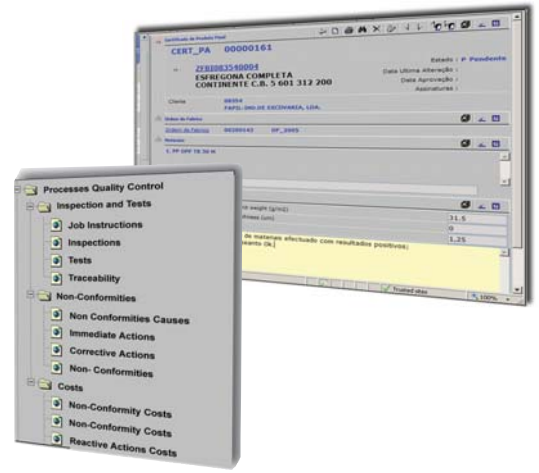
Certificado de Produto Final

CERT_PA 00000161

2FB0083540004
ESFREGONA COMPLETA
CONTINENTE C.B. 5 601 312 200

Estado : P Pendente
Data Ultima Alteração :
Data Aprovação :
Assinaturas :

Cliente 00354
FAPIL-INDUSTRIA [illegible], LDA.

Ordem de Fabrico
Ordem de Fabrico 00200142 OF_2005

1. PF OFF 78 30 M

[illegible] weight (g/m2) 31.5
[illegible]ness (um) 0
1.25

de materiais efectuado com resultados positivos;
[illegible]

Trusted sites
100%

Processes Quality Control
Inspection and Tests
Job Instructions
Inspections
Tests
Traceability
Non-Conformities
Non Conformities Causes
Immediate Actions
Corrective Actions
Non- Conformities
Costs
Non-Conformity Costs
Non-Conformity Costs
Reactive Actions Costs